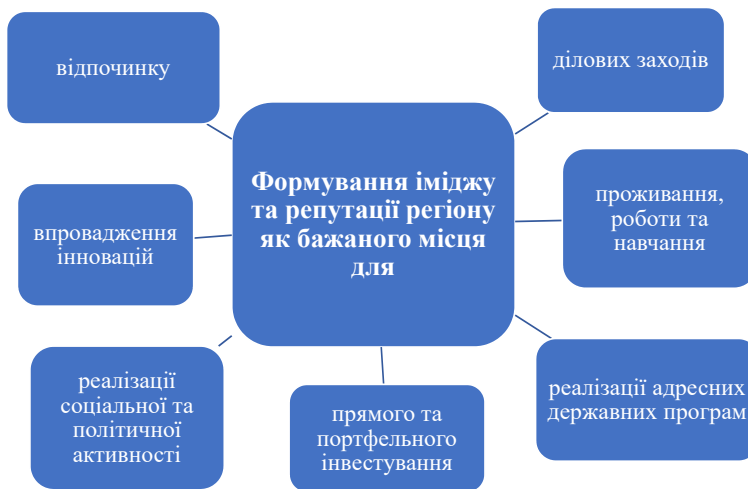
відпочинку

ділових заходів

Формування іміджу та репутації регіону як бажаного місця для

впровадження інновацій

проживання, роботи та навчання

реалізації соціальної та політичної активності

прямого та портфельного інвестування

реалізації адресних державних програм